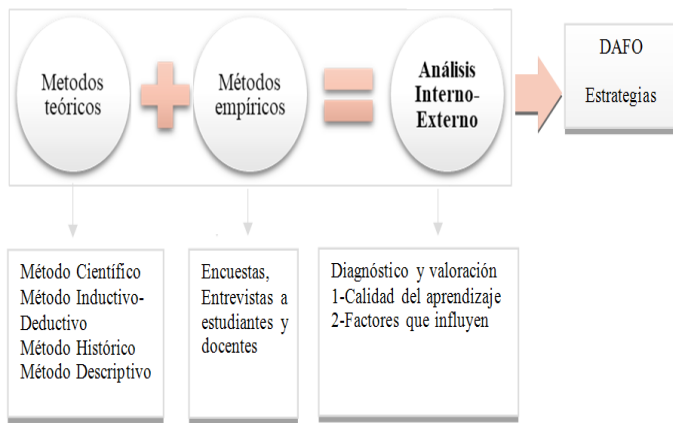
Metodos teóricos

Métodos empíricos

Análisis Interno-Externo

DAFO

Estrategias

Método Científico
Método Inductivo-Deductivo
Método Histórico
Método Descriptivo

Encuestas, Entrevistas a estudiantes y docentes

Diagnóstico y valoración
1-Calidad del aprendizaje
2-Factores que influyen